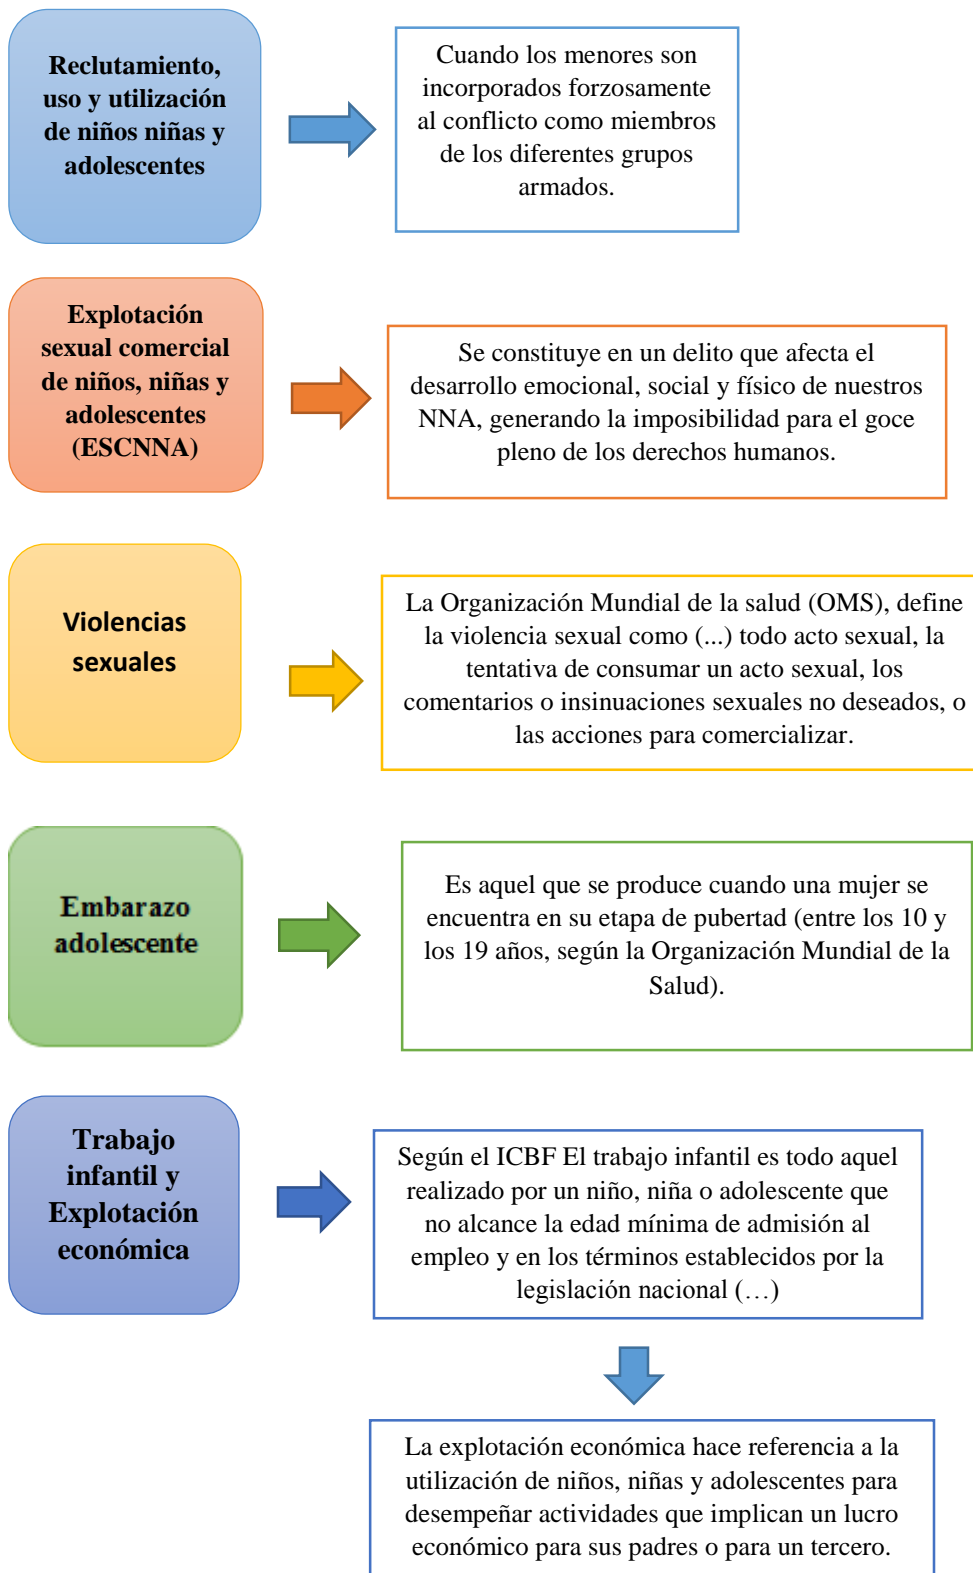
Reclutamiento, uso y utilización de niños niñas y adolescentes

Cuando los menores son incorporados forzosamente al conflicto como miembros de los diferentes grupos armados.

Explotación sexual comercial de niños, niñas y adolescentes (ESCNNA)

Se constituye en un delito que afecta el desarrollo emocional, social y físico de nuestros NNA, generando la imposibilidad para el goce pleno de los derechos humanos.

Violencias sexuales

La Organización Mundial de la salud (OMS), define la violencia sexual como (...) todo acto sexual, la tentativa de consumar un acto sexual, los comentarios o insinuaciones sexuales no deseados, o las acciones para comercializar.

Embarazo adolescente

Es aquel que se produce cuando una mujer se encuentra en su etapa de pubertad (entre los 10 y los 19 años, según la Organización Mundial de la Salud).

Trabajo infantil y Explotación económica

Según el ICBF El trabajo infantil es todo aquel realizado por un niño, niña o adolescente que no alcance la edad mínima de admisión al empleo y en los términos establecidos por la legislación nacional (…)

La explotación económica hace referencia a la utilización de niños, niñas y adolescentes para desempeñar actividades que implican un lucro económico para sus padres o para un tercero.